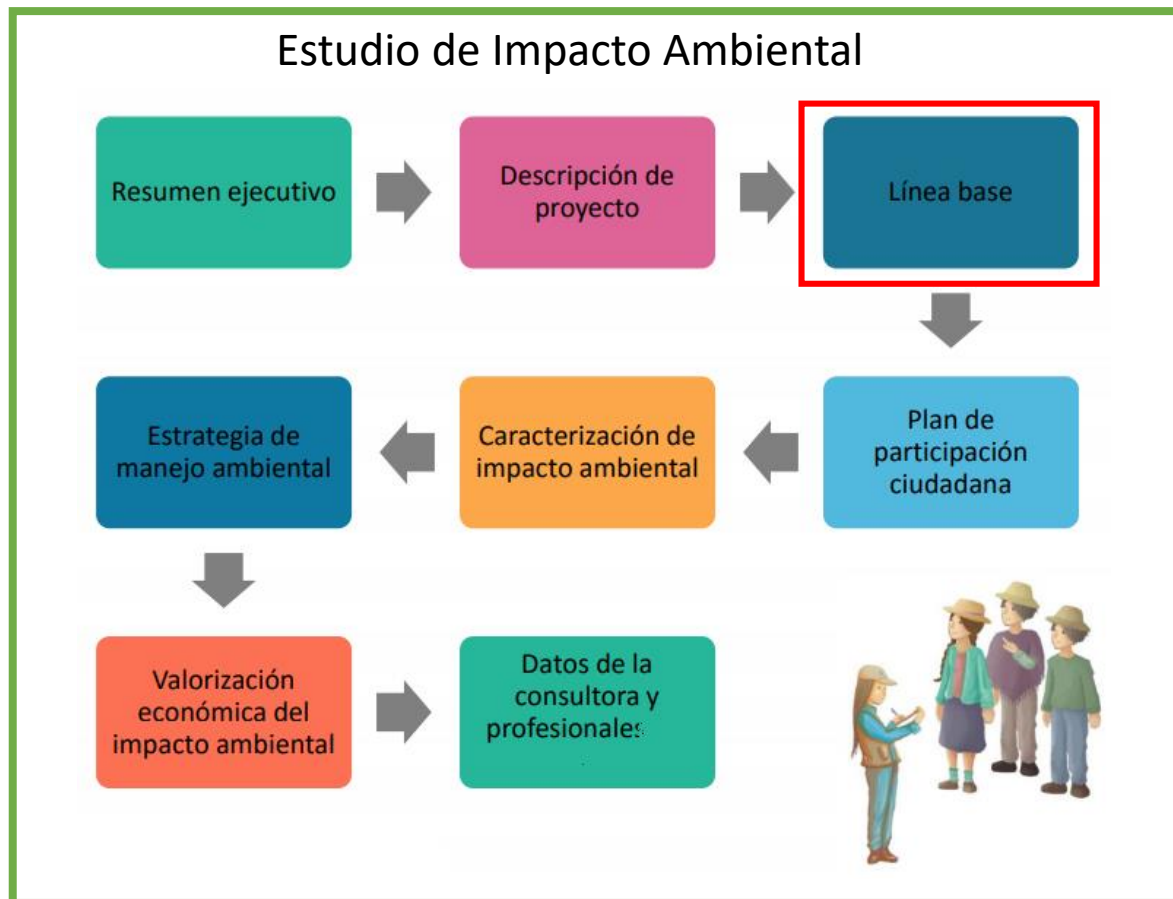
Estudio de Impacto Ambiental

Resumen ejecutivo

Descripción de proyecto

Línea base

Plan de participación ciudadana

Caracterización de impacto ambiental

Estrategia de manejo ambiental

Valorización económica del impacto ambiental

Datos de la consultora y profesionales